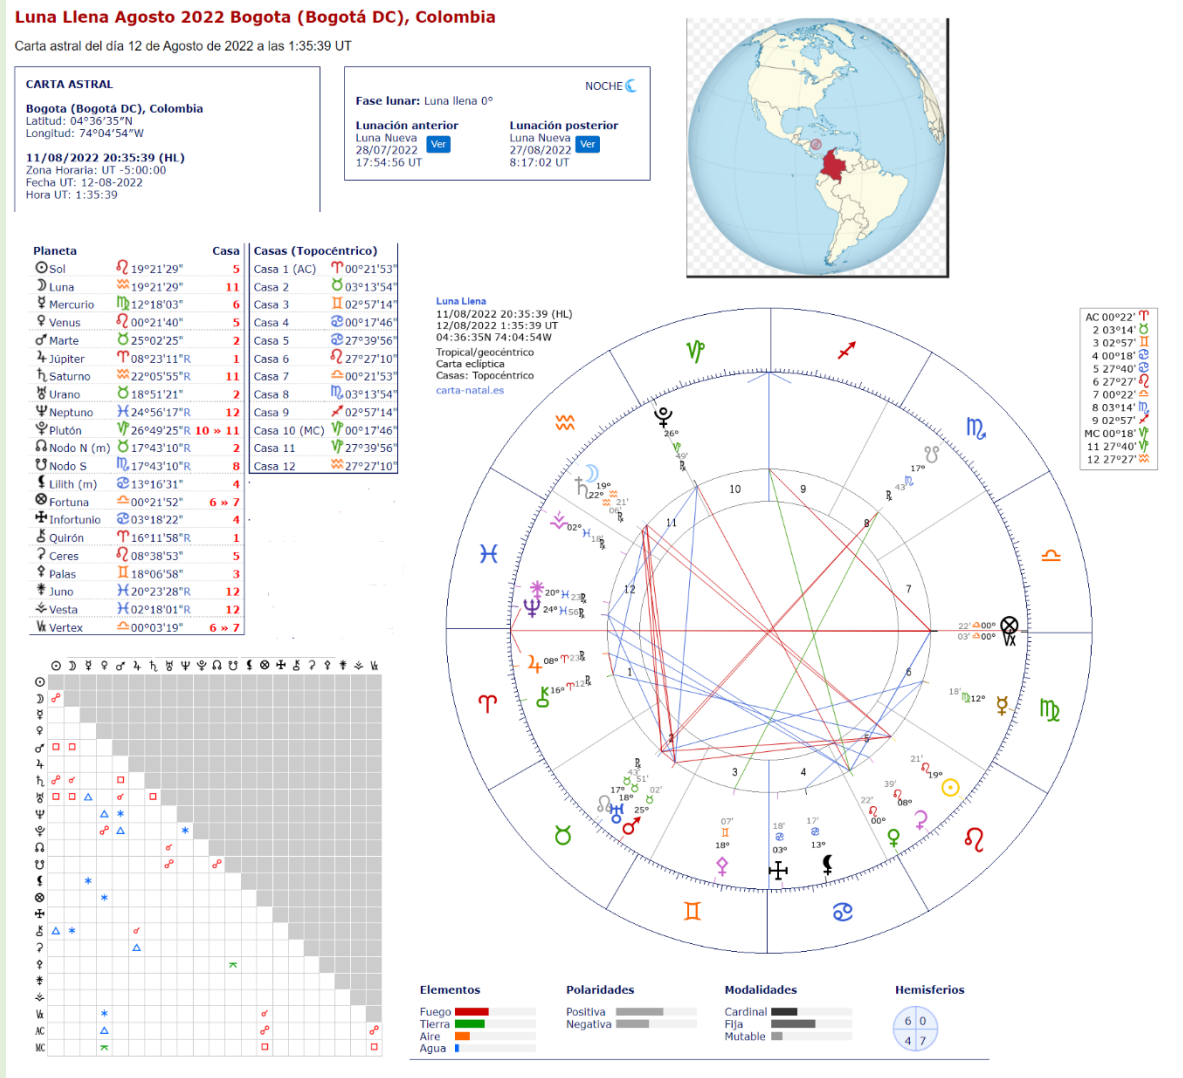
Luna Llena Agosto 2022 Bogota (Bogotá DC), Colombia

Carta astral del día 12 de Agosto de 2022 a las 1:35:39 UT

CARTA ASTRAL

Bogota (Bogotá DC), Colombia
Latitud: 04°36'35"N
Longitud: 74°04'54"W

11/08/2022 20:35:39 (HL)
Zona Horaria: UT -5:00:00
Fecha UT: 12-08-2022
Hora UT: 1:35:39

NOCHE

Fase lunar: Luna llena 0°

Lunación anterior
Luna Nueva
28/07/2022 Ver
17:54:56 UT

Lunación posterior
Luna Nueva
27/08/2022 Ver
8:17:02 UT

| Planeta | | Casa |
|---|---|---|
| Sol | ♌19°21'29" | 5 |
| Luna | ♒19°21'29" | 11 |
| Mercurio | ♍12°18'03" | 6 |
| Venus | ♌00°21'40" | 5 |
| Marte | ♉25°02'25" | 2 |
| Júpiter | ♈08°23'11"R | 1 |
| Saturno | ♒22°05'55"R | 11 |
| Urano | ♉18°51'21" | 2 |
| Neptuno | ♓24°56'17"R | 12 |
| Plutón | ♑26°49'25"R | 10 » 11 |
| Nodo N (m) | ♉17°43'10"R | 2 |
| Nodo S | ♏17°43'10"R | 8 |
| Lilith (m) | ♋13°16'31" | 4 |
| Fortuna | ♎00°21'52" | 6 » 7 |
| Infortunio | ♋03°18'22" | 4 |
| Quirón | ♈16°11'58"R | 1 |
| Ceres | ♌08°38'53" | 5 |
| Palas | ♊18°06'58" | 3 |
| Juno | ♓20°23'28"R | 12 |
| Vesta | ♓02°18'01"R | 12 |
| Vertex | ♎00°03'19" | 6 » 7 |

| Casas (Topocéntrico) | |
|---|---|
| Casa 1 (AC) | ♈00°21'53" |
| Casa 2 | ♉03°13'54" |
| Casa 3 | ♊02°57'14" |
| Casa 4 | ♋00°17'46" |
| Casa 5 | ♋27°39'56" |
| Casa 6 | ♌27°27'10" |
| Casa 7 | ♎00°21'53" |
| Casa 8 | ♏03°13'54" |
| Casa 9 | ♐02°57'14" |
| Casa 10 (MC) | ♑00°17'46" |
| Casa 11 | ♑27°39'56" |
| Casa 12 | ♒27°27'10" |

Luna Llena
11/08/2022 20:35:39 (HL)
12/08/2022 1:35:39 UT
04:36:35N 74:04:54W
Tropical/geocéntrico
Carta eclíptica
Casas: Topocéntrico
carta-natal.es

AC 00°22' ♈
2 03°14' ♉
3 02°57' ♊
4 00°18' ♋
5 27°40' ♋
6 27°27' ♌
7 00°22' ♎
8 03°14' ♏
9 02°57' ♐
MC 00°18' ♑
11 27°40' ♑
12 27°27' ♒

Elementos
Fuego
Tierra
Aire
Agua

Polaridades
Positiva
Negativa

Modalidades
Cardinal
Fija
Mutable

Hemisferios
6 0
4 7